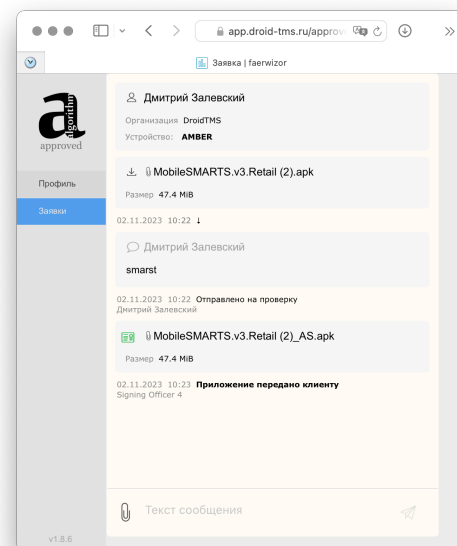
app.droid-tms.ru/approv

Заявка | faerwizor

algorithm
approved

Профиль

Заявки

Дмитрий Залевский

Организация DroidTMS
Устройство: AMBER

MobileSMARTS.v3.Retail (2).apk

Размер 47.4 MiB

02.11.2023 10:22 ↓

Дмитрий Залевский

smarst

02.11.2023 10:22 Отправлено на проверку
Дмитрий Залевский

MobileSMARTS.v3.Retail (2)_AS.apk

Размер 47.4 MiB

02.11.2023 10:23 Приложение передано клиенту
Signing Officer 4

Текст сообщения

v1.8.6